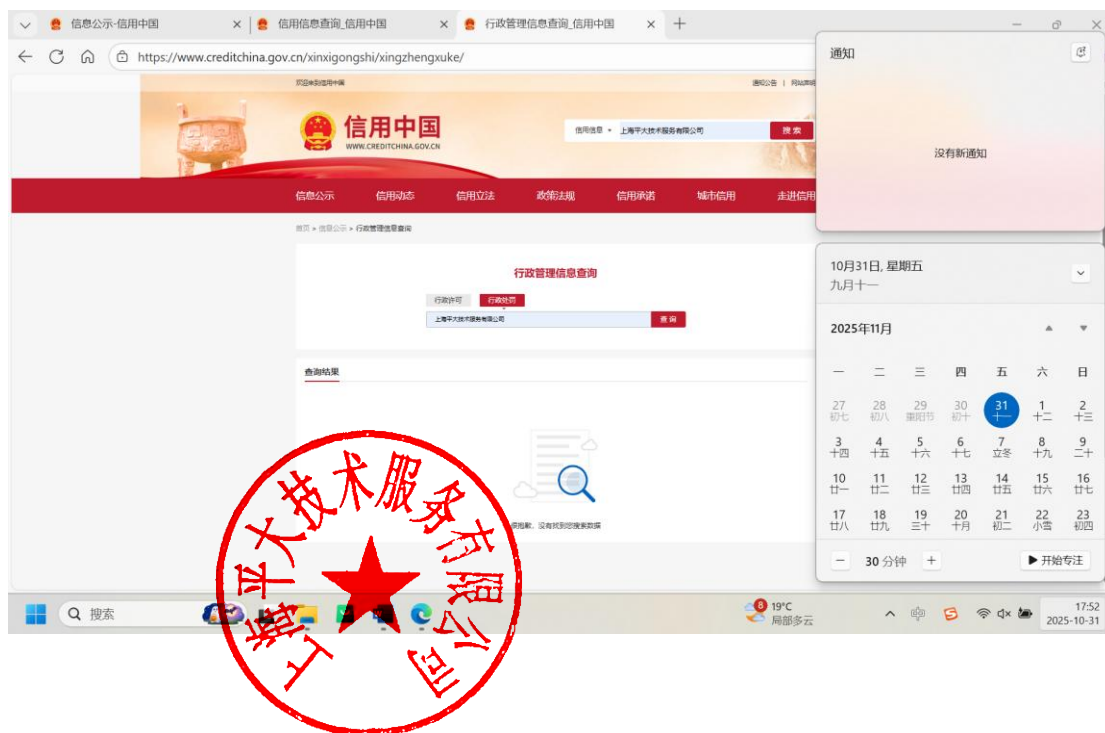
信息公示-信用中国 ×
信用信息查询_信用中国 ×
行政管理信息查询_信用中国 ×
+

https://www.creditchina.gov.cn/xinxigongshi/xingzhengxuke/

欢迎来到信用中国
通知公告 | 网站导航

信用中国
WWW.CREDITCHINA.GOV.CN

信用信息 ▾ 上海平大技术服务有限公司 搜 索

信息公示 信用动态 信用立法 政策法规 信用承诺 城市信用 走进信用

首页 > 信息公示 > 行政管理信息查询

行政管理信息查询

行政许可 行政处罚

上海平大技术服务有限公司 查 询

查询结果

很抱歉，没有找到您搜索数据

通知

没有新通知

10月31日, 星期五
九月十一

2025年11月

| 一 | 二 | 三 | 四 | 五 | 六 | 日 |
|---|---|---|---|---|---|---|
| 27 初七 | 28 初八 | 29 重阳节 | 30 初十 | 31 十一 | 1 十二 | 2 十三 |
| 3 十四 | 4 十五 | 5 十六 | 6 十七 | 7 立冬 | 8 十九 | 9 二十 |
| 10 廿一 | 11 廿二 | 12 廿三 | 13 廿四 | 14 廿五 | 15 廿六 | 16 廿七 |
| 17 廿八 | 18 廿九 | 19 三十 | 20 十月 | 21 初二 | 22 小雪 | 23 初四 |

— 30 分钟 +
▶ 开始专注

搜索

8 19°C
局部多云

中
17:52
2025-10-31

上海平大技术服务有限公司